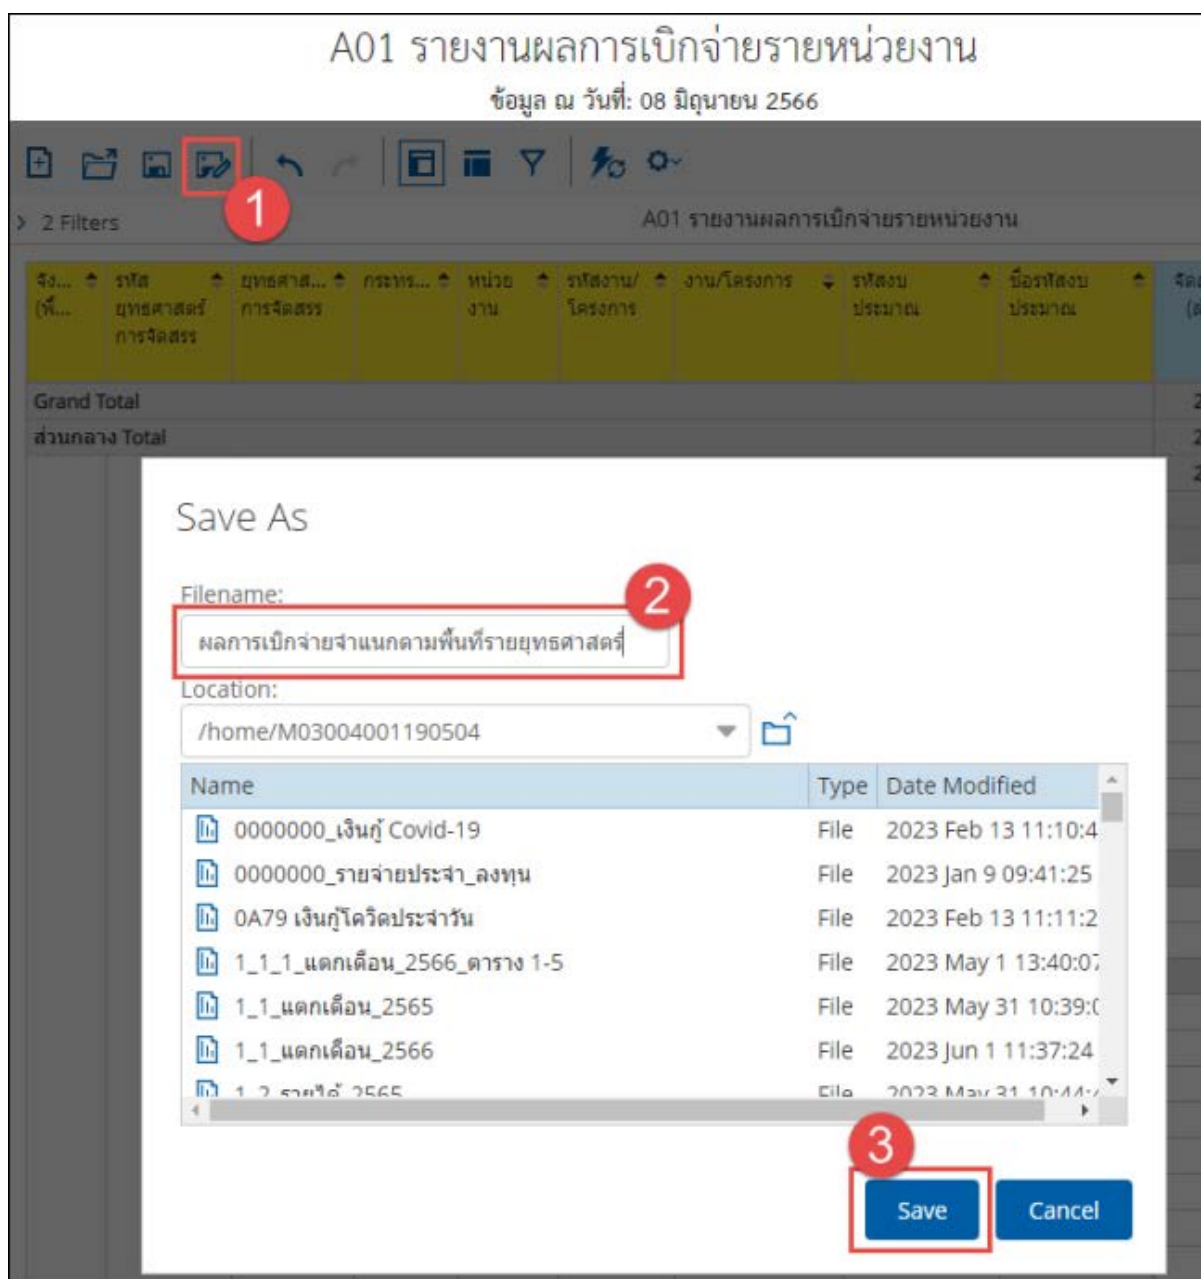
A01 รายงานผลการเบิกจ่ายรายหน่วยงาน
ข้อมูล ณ วันที่: 08 มิถุนายน 2566

1

› 2 Filters
A01 รายงานผลการเบิกจ่ายรายหน่วยงาน

| จัง... (พื้... | รหัส ยุทธศาสตร์ การจัดสรร | ยุทธศาส... การจัดสรร | กระทร... | หน่วย งาน | รหัสงาน/ โครงการ | งาน/โครงการ | รหัสงบ ประมาณ | ชื่อรหัสงบ ประมาณ | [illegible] |
|---|---|---|---|---|---|---|---|---|---|
| Grand Total | | | | | | | | | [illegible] |
| ส่วนกลาง Total | | | | | | | | | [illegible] |

Save As

Filename:
2
ผลการเบิกจ่ายจำแนกตามพื้นที่รายยุทธศาสตร์
Location:
/home/M03004001190504

| Name | Type | Date Modified |
|---|---|---|
| 0000000_เงินกู้ Covid-19 | File | 2023 Feb 13 11:10:4 |
| 0000000_รายจ่ายประจำ_ลงทุน | File | 2023 Jan 9 09:41:25 |
| 0A79 เงินกู้โควิดประจำวัน | File | 2023 Feb 13 11:11:2 |
| 1_1_1_แตกเดือน_2566_ตาราง 1-5 | File | 2023 May 1 13:40:0 |
| 1_1_แตกเดือน_2565 | File | 2023 May 31 10:39:( |
| 1_1_แตกเดือน_2566 | File | 2023 Jun 1 11:37:24 |
| 1_2_รายได้_2565 | File | 2023 May 31 10:44:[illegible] |

3
Save
Cancel